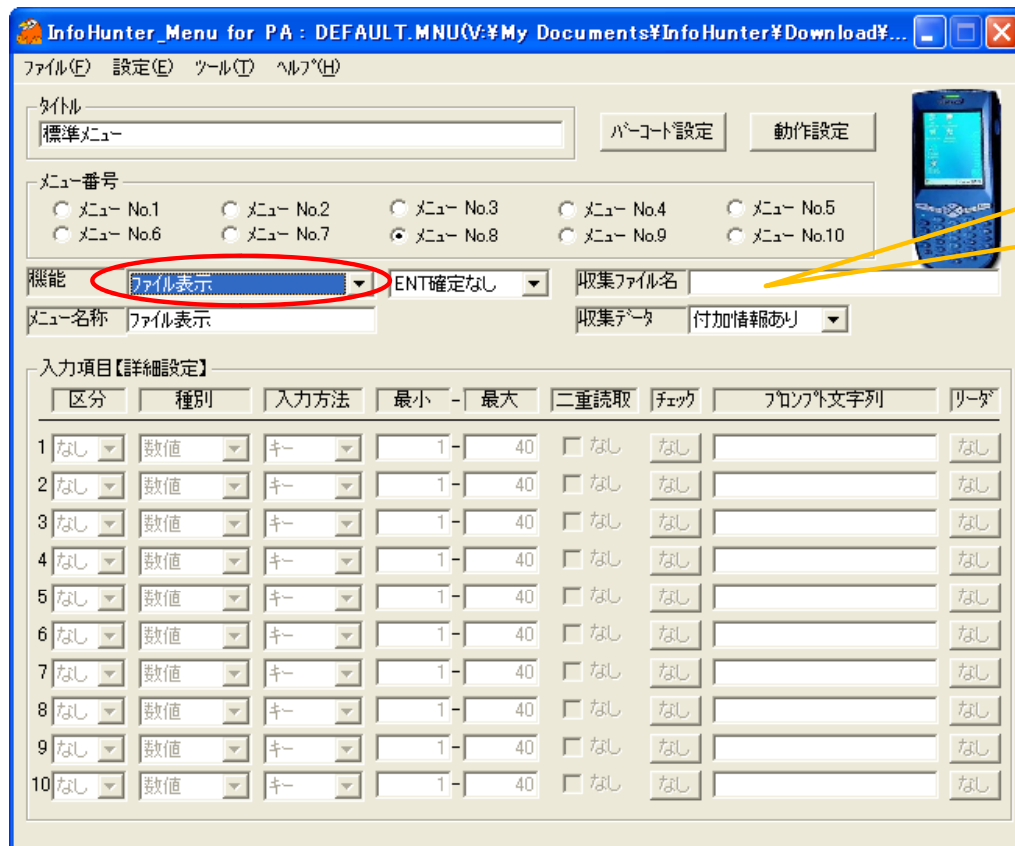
InfoHunter_Menu for PA : DEFAULT.MNU(V:¥My Documents¥InfoHunter¥Download¥...

ファイル(F) 設定(E) ツール(T) ヘルプ(H)

タイトル
標準メニュー

バーコード設定
動作設定

メニュー番号
メニュー No.1
メニュー No.2
メニュー No.3
メニュー No.4
メニュー No.5
メニュー No.6
メニュー No.7
メニュー No.8
メニュー No.9
メニュー No.10

機能 ファイル表示
ENT確定なし
収集ファイル名
メニュー名称 ファイル表示
収集データ 付加情報あり

入力項目【詳細設定】

| | 区分 | 種別 | 入力方法 | 最小 | - | 最大 | 二重読取 | チェック | プロンプト文字列 | リーダ |
|---|---|---|---|---|---|---|---|---|---|---|
| 1 | なし | 数値 | キー | 1 | - | 40 | なし | なし | | なし |
| 2 | なし | 数値 | キー | 1 | - | 40 | なし | なし | | なし |
| 3 | なし | 数値 | キー | 1 | - | 40 | なし | なし | | なし |
| 4 | なし | 数値 | キー | 1 | - | 40 | なし | なし | | なし |
| 5 | なし | 数値 | キー | 1 | - | 40 | なし | なし | | なし |
| 6 | なし | 数値 | キー | 1 | - | 40 | なし | なし | | なし |
| 7 | なし | 数値 | キー | 1 | - | 40 | なし | なし | | なし |
| 8 | なし | 数値 | キー | 1 | - | 40 | なし | なし | | なし |
| 9 | なし | 数値 | キー | 1 | - | 40 | なし | なし | | なし |
| 10 | なし | 数値 | キー | 1 | - | 40 | なし | なし | | なし |